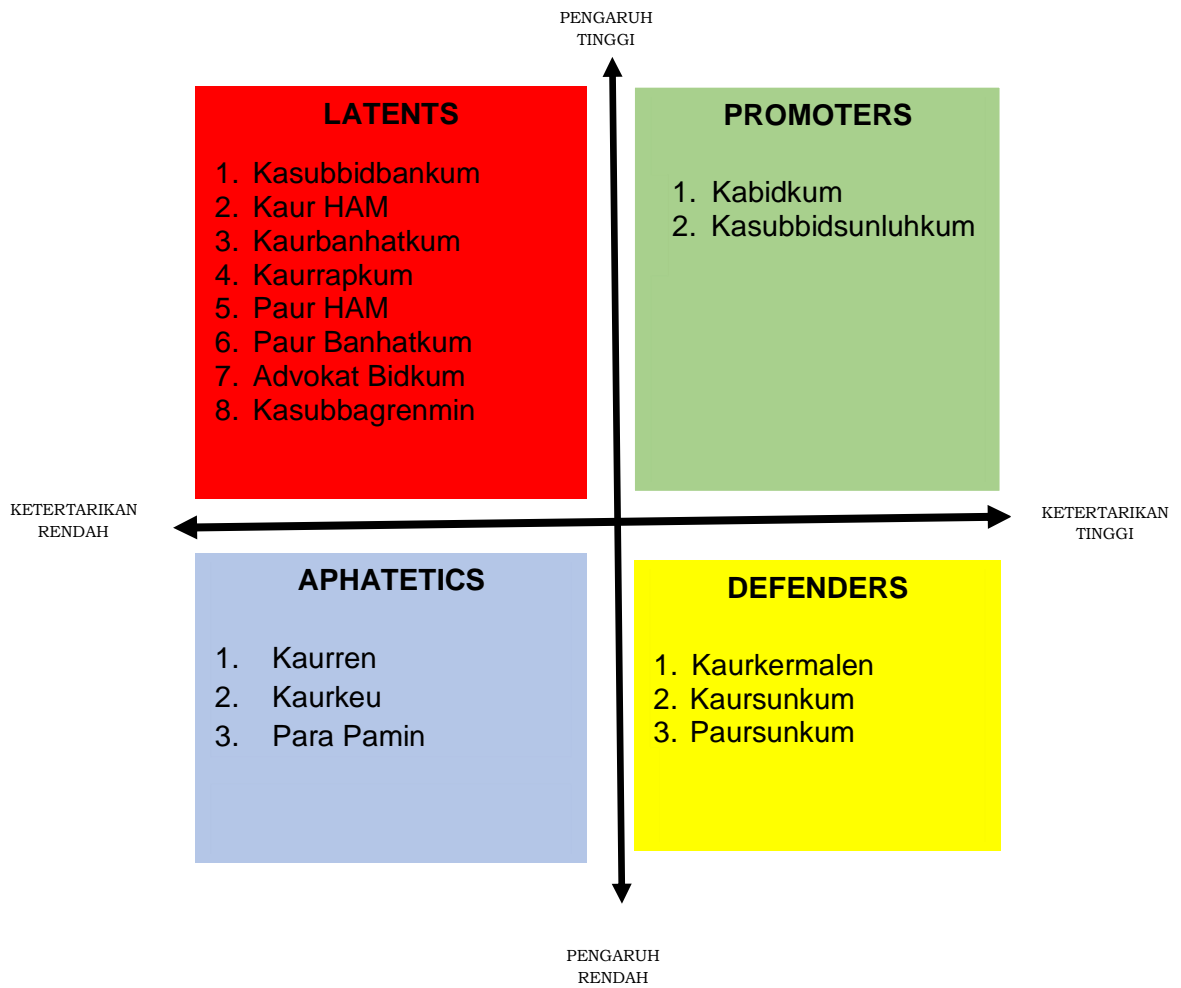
PENGARUH
TINGGI

LATENTS

1. Kasubbidbankum
2. Kaur HAM
3. Kaurbanhatkum
4. Kaurrapkum
5. Paur HAM
6. Paur Banhatkum
7. Advokat Bidkum
8. Kasubbagrenmin

PROMOTERS

1. Kabidkum
2. Kasubbidsunluhkum

KETERTARIKAN
RENDAH

KETERTARIKAN
TINGGI

APHATETICS

1. Kaurren
2. Kaurkeu
3. Para Pamin

DEFENDERS

1. Kaurkermalen
2. Kaursunkum
3. Paursunkum

PENGARUH
RENDAH